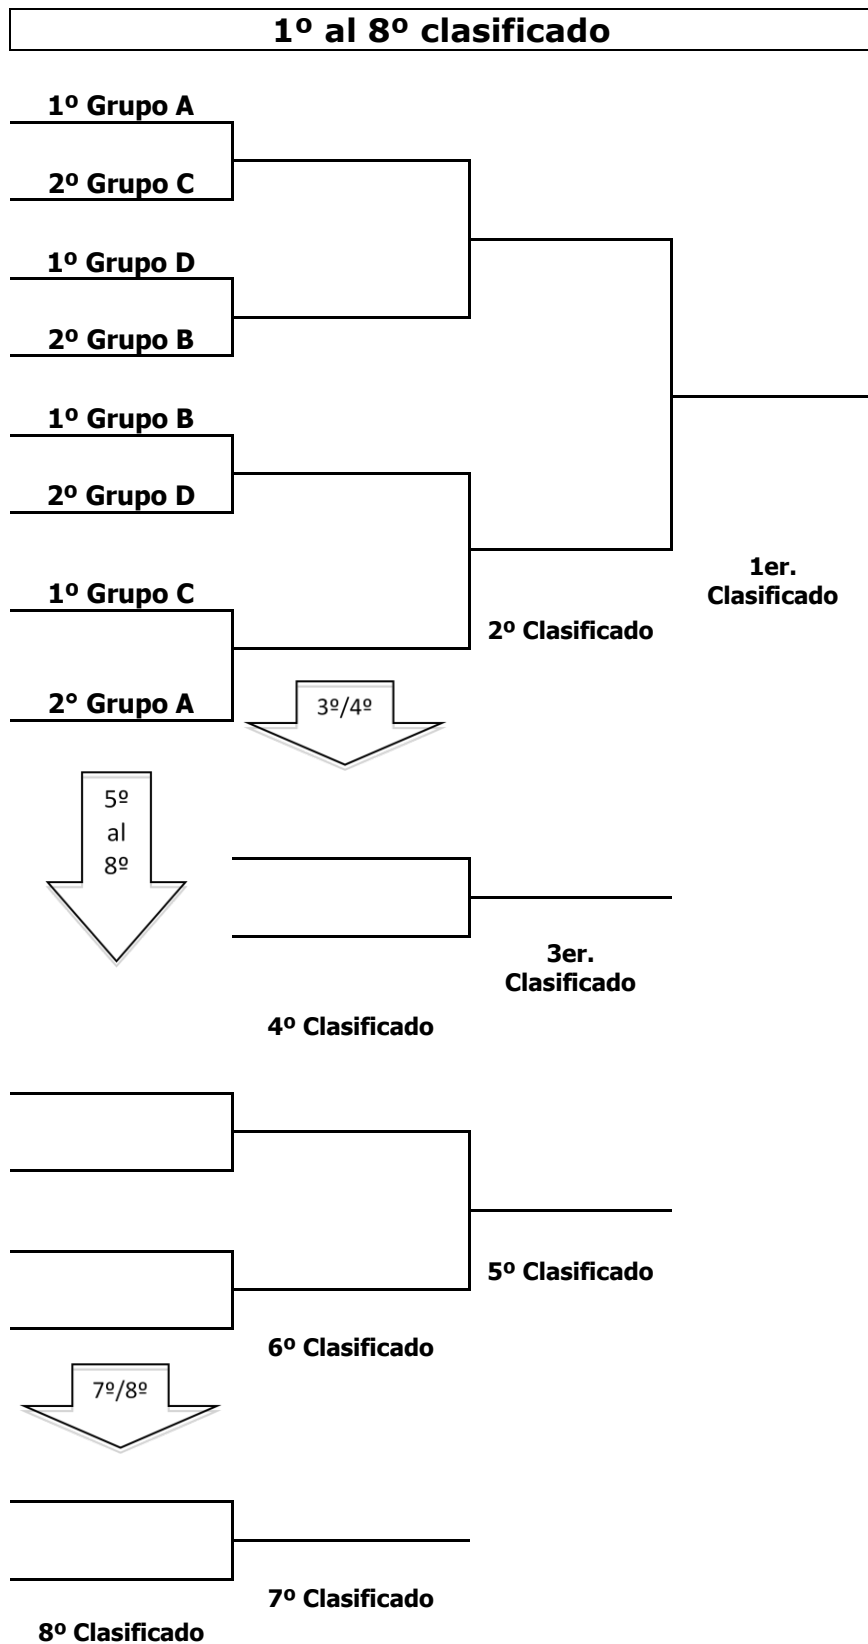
1º al 8º clasificado

1º Grupo A

2º Grupo C

1º Grupo D

2º Grupo B

1º Grupo B

2º Grupo D

1º Grupo C

2° Grupo A

1er. Clasificado

2º Clasificado

3º/4º

5º al 8º

3er. Clasificado

4º Clasificado

5º Clasificado

6º Clasificado

7º/8º

7º Clasificado

8º Clasificado